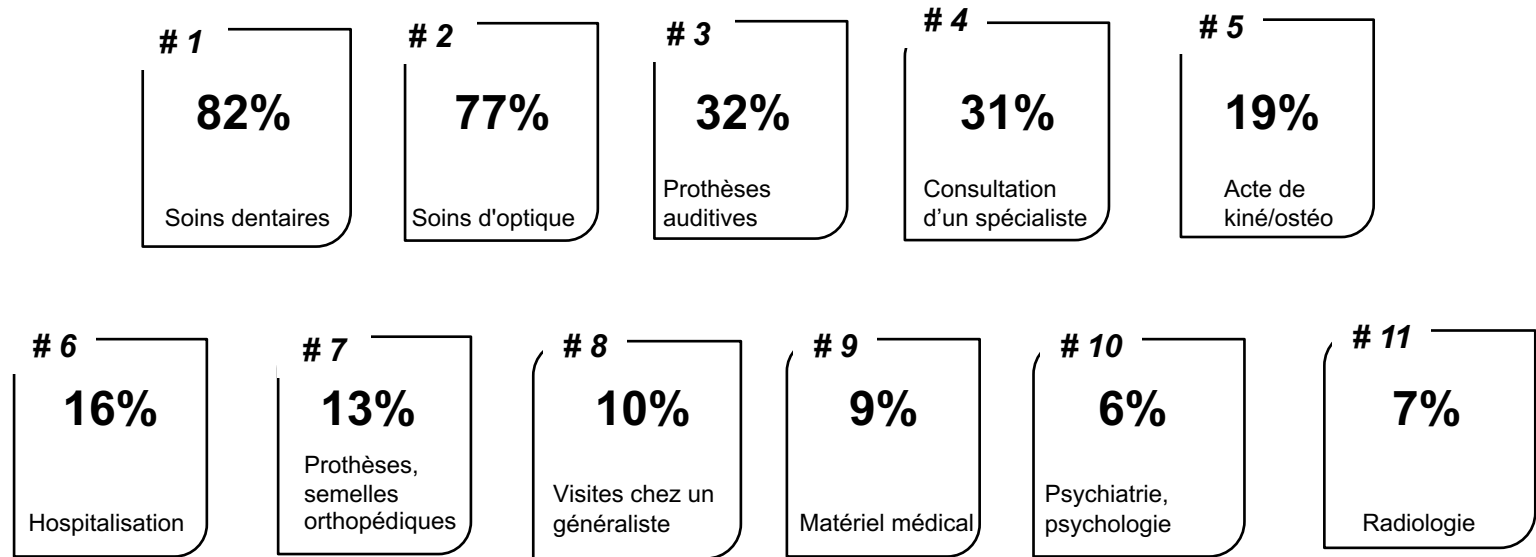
# 1
82%
Soins dentaires

# 2
77%
Soins d'optique

# 3
32%
Prothèses auditives

# 4
31%
Consultation d'un spécialiste

# 5
19%
Acte de kiné/ostéo

# 6
16%
Hospitalisation

# 7
13%
Prothèses, semelles orthopédiques

# 8
10%
Visites chez un généraliste

# 9
9%
Matériel médical

# 10
6%
Psychiatrie, psychologie

# 11
7%
Radiologie